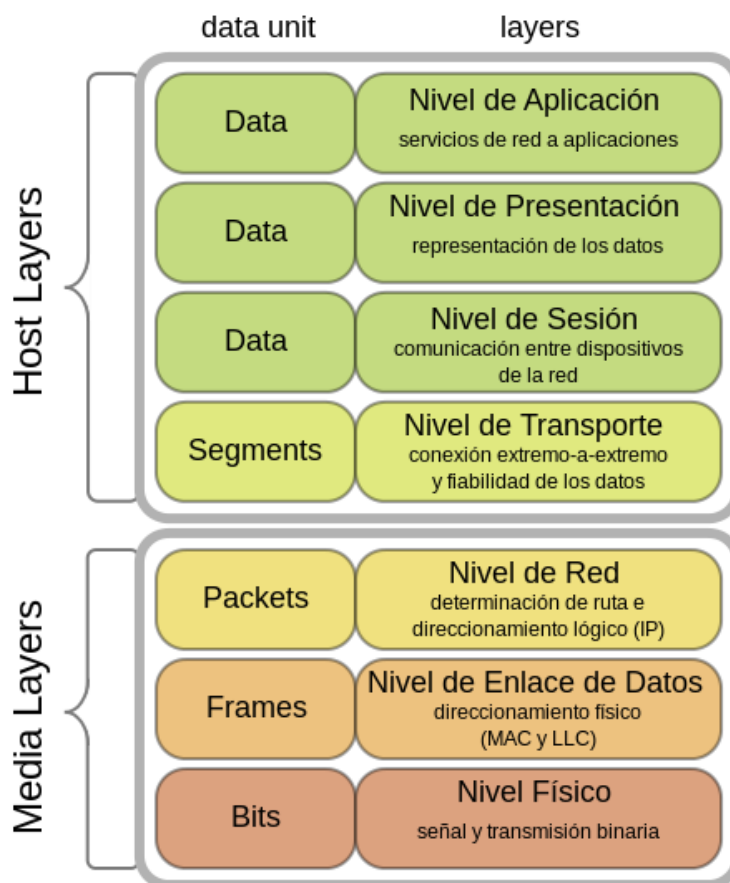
data unit

layers

Host Layers

| | |
|---|---|
| Data | Nivel de Aplicación servicios de red a aplicaciones |
| Data | Nivel de Presentación representación de los datos |
| Data | Nivel de Sesión comunicación entre dispositivos de la red |
| Segments | Nivel de Transporte conexión extremo-a-extremo y fiabilidad de los datos |

Media Layers

| | |
|---|---|
| Packets | Nivel de Red determinación de ruta e direccionamiento lógico (IP) |
| Frames | Nivel de Enlace de Datos direccionamiento físico (MAC y LLC) |
| Bits | Nivel Físico señal y transmisión binaria |